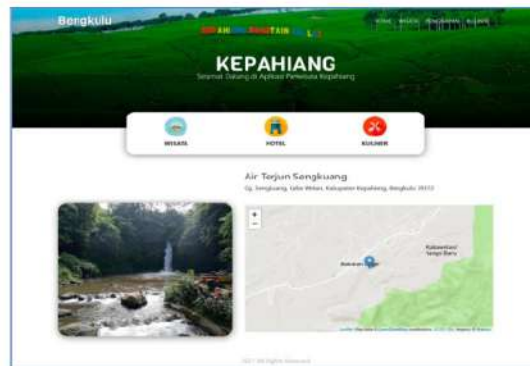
Bengkulu

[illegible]

HOME WISATA PENGINAPAN KULINER

KEPAHIANG

Selamat Datang di Aplikasi Pariwisata Kepahiang

WISATA

HOTEL

KULINER

Air Terjun Sengkuang

Gg. Sengkuang, Tebe Waten, Kabupaten Kepahiang, Bengkulu 39372

+
−

Kabawetan Tangsi Baru

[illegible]

Leaflet | Map data © OpenStreetMap contributors, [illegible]

2017 All Rights Reserved